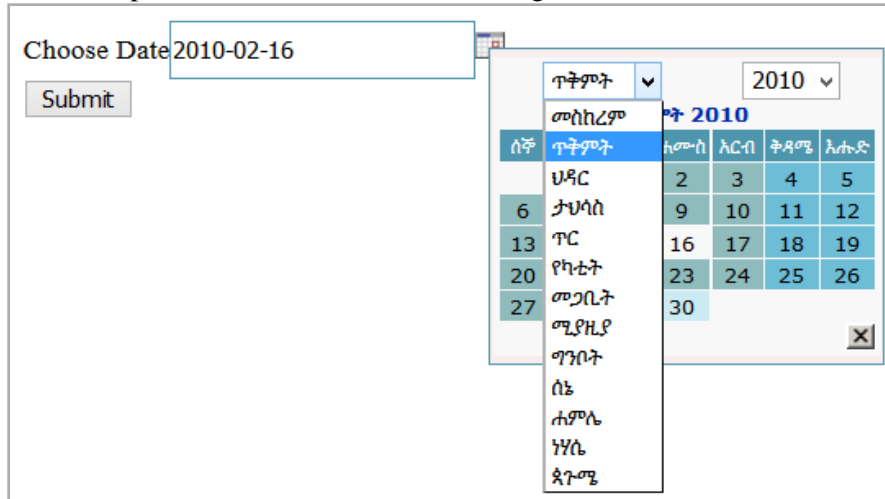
Choose Date 2010-02-16

Submit

ጥቅምት

2010

መስከረም
ጥቅምት
ህዳር
ታህሳስ
ጥር
የካቲት
መጋቢት
ሚያዚያ
ግንቦት
ሰኔ
ሐምሌ
ነሃሴ
ጳጉሜ

ቅት 2010

| ሰኞ | | ሐሙስ | አርብ | ቅዳሜ | እሑድ |
|---|---|---|---|---|---|
| | | 2 | 3 | 4 | 5 |
| 6 | | 9 | 10 | 11 | 12 |
| 13 | | 16 | 17 | 18 | 19 |
| 20 | | 23 | 24 | 25 | 26 |
| 27 | | 30 | | | |

X